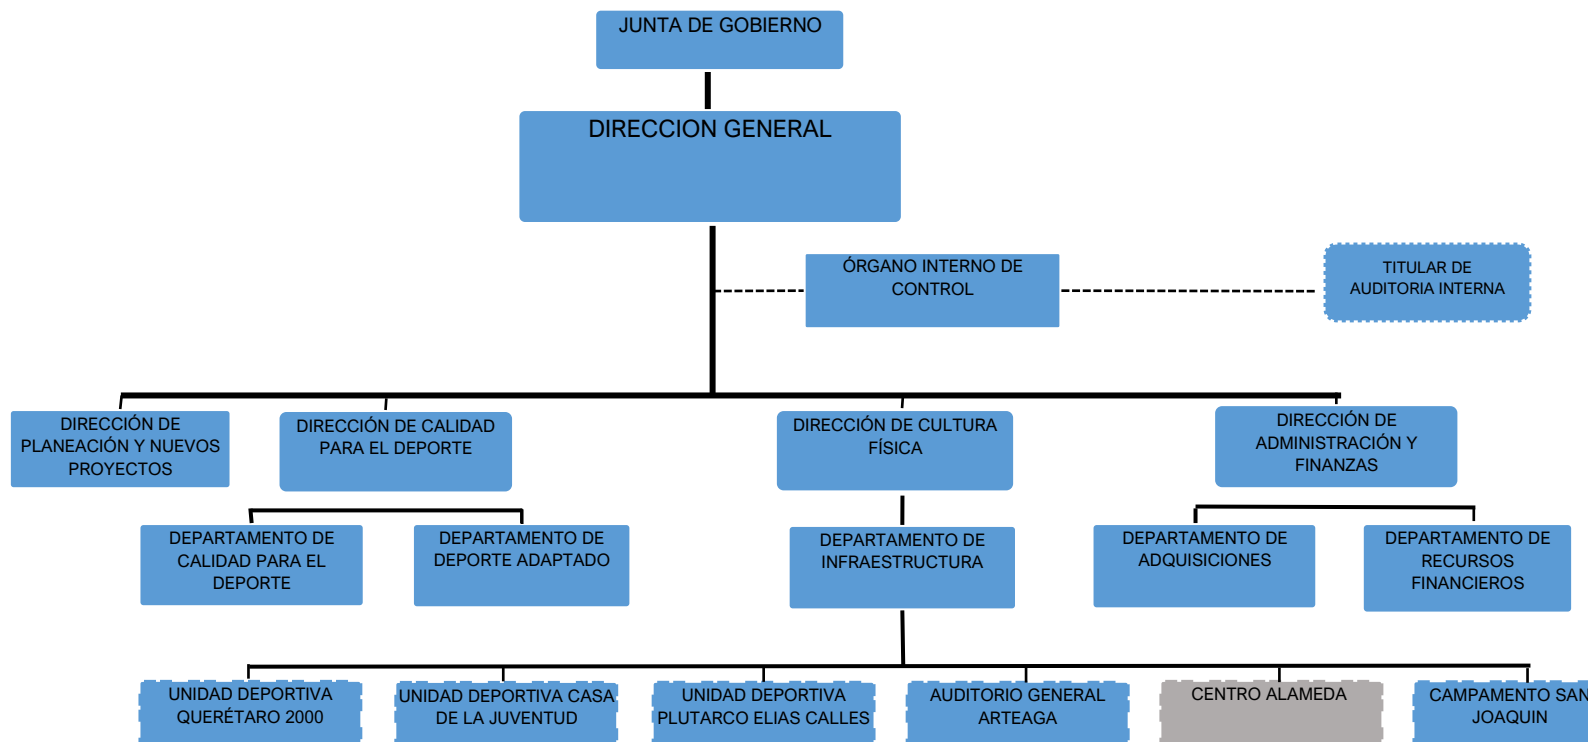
JUNTA DE GOBIERNO

DIRECCION GENERAL

ÓRGANO INTERNO DE CONTROL

TITULAR DE AUDITORIA INTERNA

DIRECCIÓN DE PLANEACIÓN Y NUEVOS PROYECTOS

DIRECCIÓN DE CALIDAD PARA EL DEPORTE

DIRECCIÓN DE CULTURA FÍSICA

DIRECCIÓN DE ADMINISTRACIÓN Y FINANZAS

DEPARTAMENTO DE CALIDAD PARA EL DEPORTE

DEPARTAMENTO DE DEPORTE ADAPTADO

DEPARTAMENTO DE INFRAESTRUCTURA

DEPARTAMENTO DE ADQUISICIONES

DEPARTAMENTO DE RECURSOS FINANCIEROS

UNIDAD DEPORTIVA QUERÉTARO 2000

UNIDAD DEPORTIVA CASA DE LA JUVENTUD

UNIDAD DEPORTIVA PLUTARCO ELIAS CALLES

AUDITORIO GENERAL ARTEAGA

CENTRO ALAMEDA

CAMPAMENTO SAN JOAQUIN